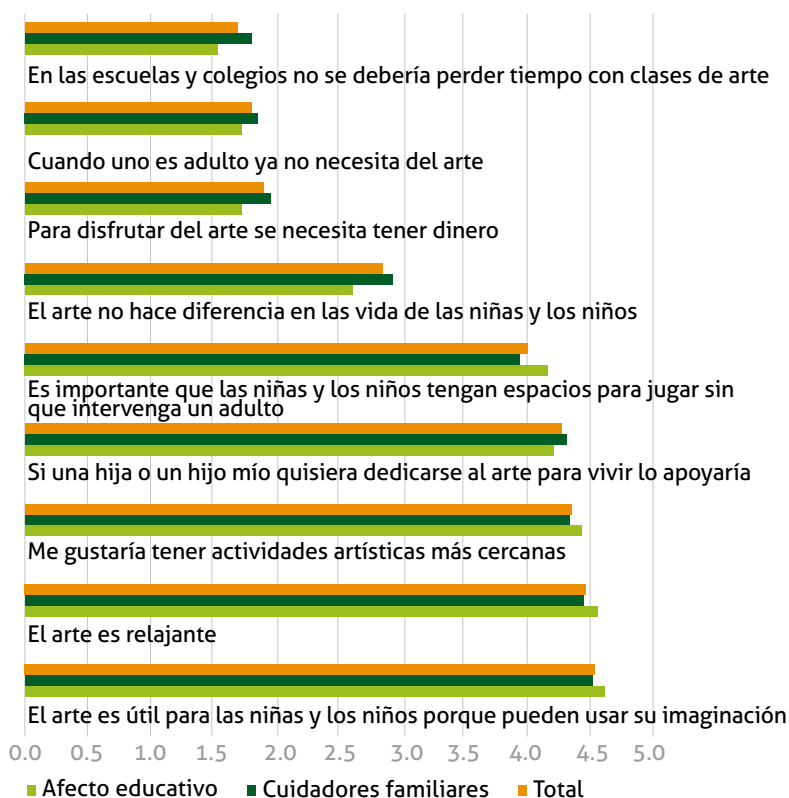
En las escuelas y colegios no se debería perder tiempo con clases de arte

Cuando uno es adulto ya no necesita del arte

Para disfrutar del arte se necesita tener dinero

El arte no hace diferencia en las vida de las niñas y los niños

Es importante que las niñas y los niños tengan espacios para jugar sin que intervenga un adulto

Si una hija o un hijo mío quisiera dedicarse al arte para vivir lo apoyaría

Me gustaría tener actividades artísticas más cercanas

El arte es relajante

El arte es útil para las niñas y los niños porque pueden usar su imaginación

0.0 0.5 1.0 1.5 2.0 2.5 3.0 3.5 4.0 4.5 5.0

Afecto educativo Cuidadores familiares Total